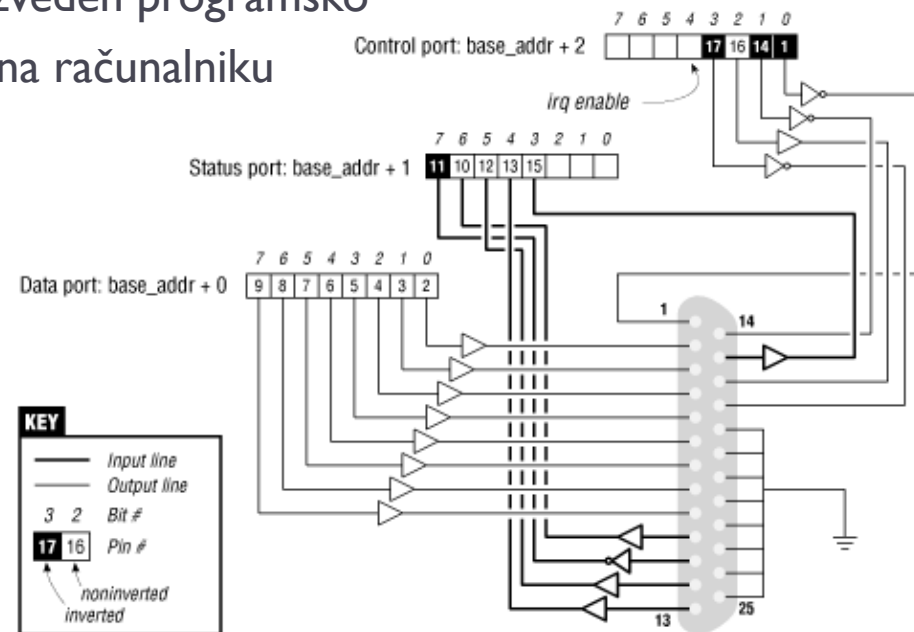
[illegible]zveden programsko
na računalniku

7 6 5 4 3 2 1 0
Control port: base_addr + 2
17 16 14 1
irq enable

7 6 5 4 3 2 1 0
Status port: base_addr + 1
11 10 12 13 15

7 6 5 4 3 2 1 0
Data port: base_addr + 0
9 8 7 6 5 4 3 2

1
14
13
25

KEY
Input line
Output line
3 2 Bit #
17 16 Pin #
noninverted
inverted